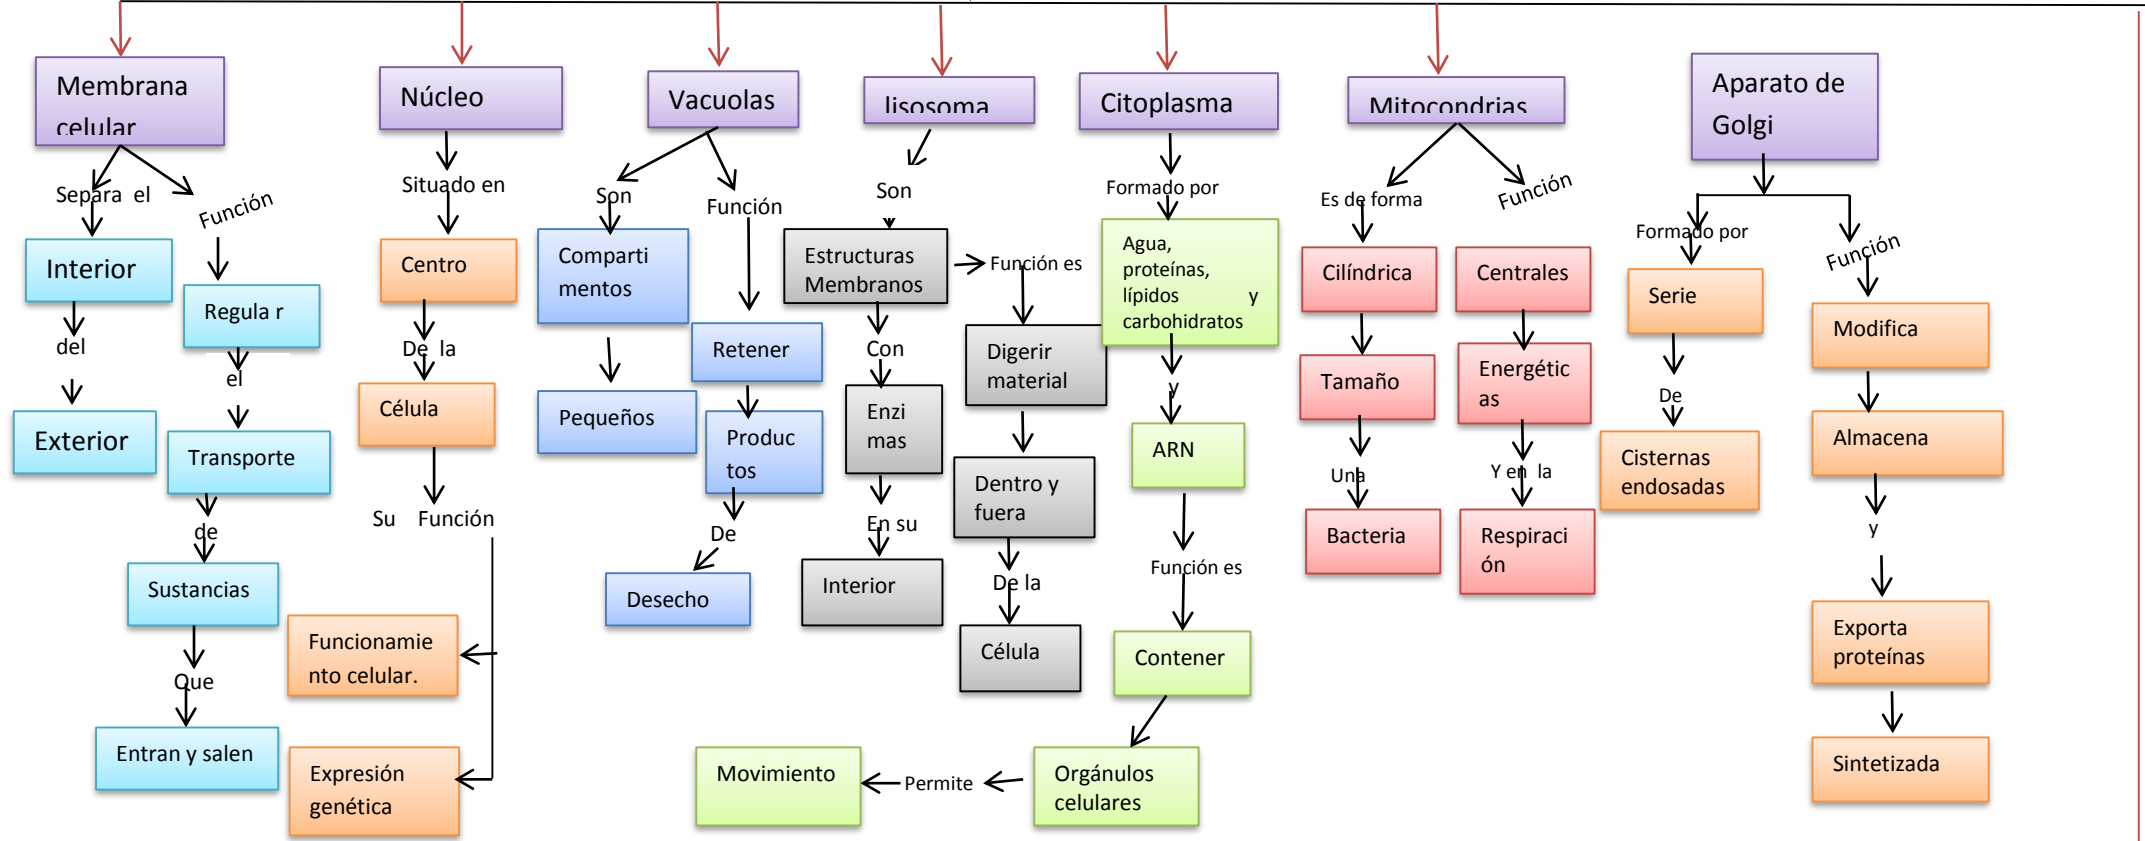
Membrana celular

Separa el

Interior

del

Exterior

Función

Regula r

el

Transporte

de

Sustancias

Que

Entran y salen

Núcleo

Situado en

Centro

De la

Célula

Su Función

Funcionamiento celular.

Expresión genética

Vacuolas

Son

Compartimentos

Pequeños

Función

Retener

Productos

De

Desecho

lisosoma

Son

Estructuras Membranos

Con

Enzimas

En su

Interior

Función es

Digerir material

Dentro y fuera

De la

Célula

Citoplasma

Formado por

Agua, proteínas, lípidos y carbohidratos

y

ARN

Función es

Contener

Orgánulos celulares

Permite

Movimiento

Mitocondrias

Es de forma

Cilíndrica

Tamaño

Una

Bacteria

Función

Centrales

Energéticas

Y en la

Respiración

Aparato de Golgi

Formado por

Serie

De

Cisternas endosadas

Función

Modifica

Almacena

y

Exporta proteínas

Sintetizada